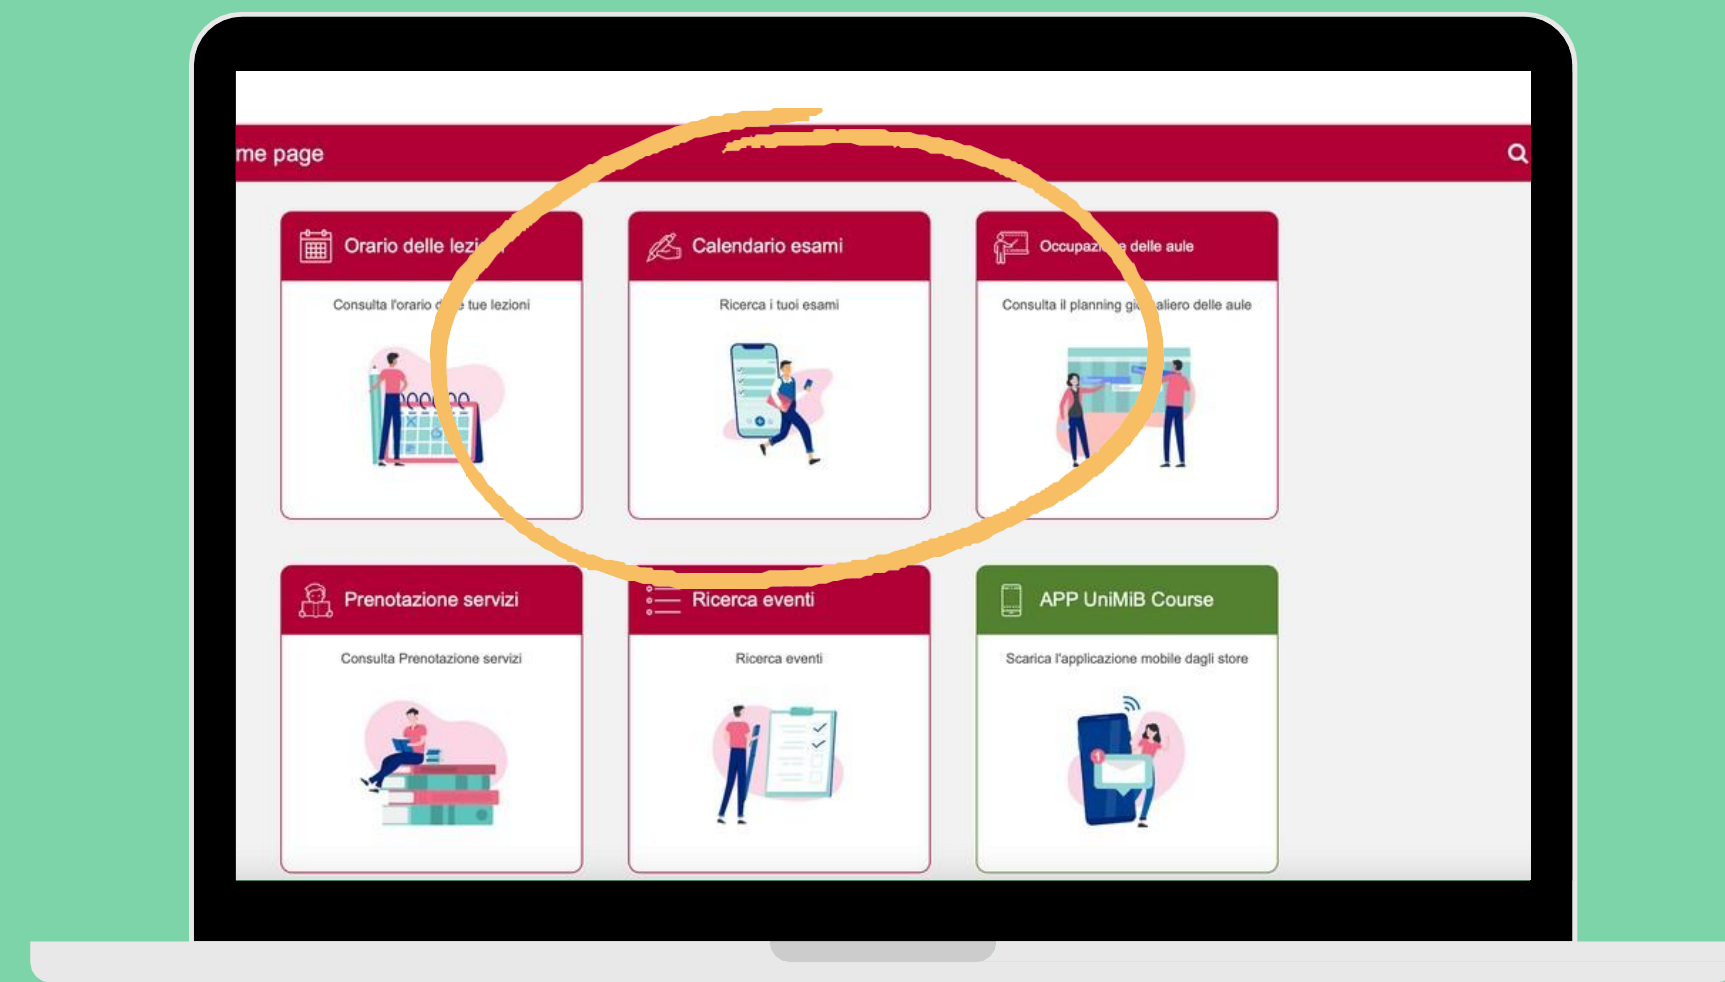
me page

Orario delle lezi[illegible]

Consulta l'orario d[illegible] tue lezioni

Calendario esami

Ricerca i tuoi esami

Occupaz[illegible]e delle aule

Consulta il planning gi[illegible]aliero delle aule

Prenotazione servizi

Consulta Prenotazione servizi

Ricerca eventi

Ricerca eventi

APP UniMiB Course

Scarica l'applicazione mobile dagli store